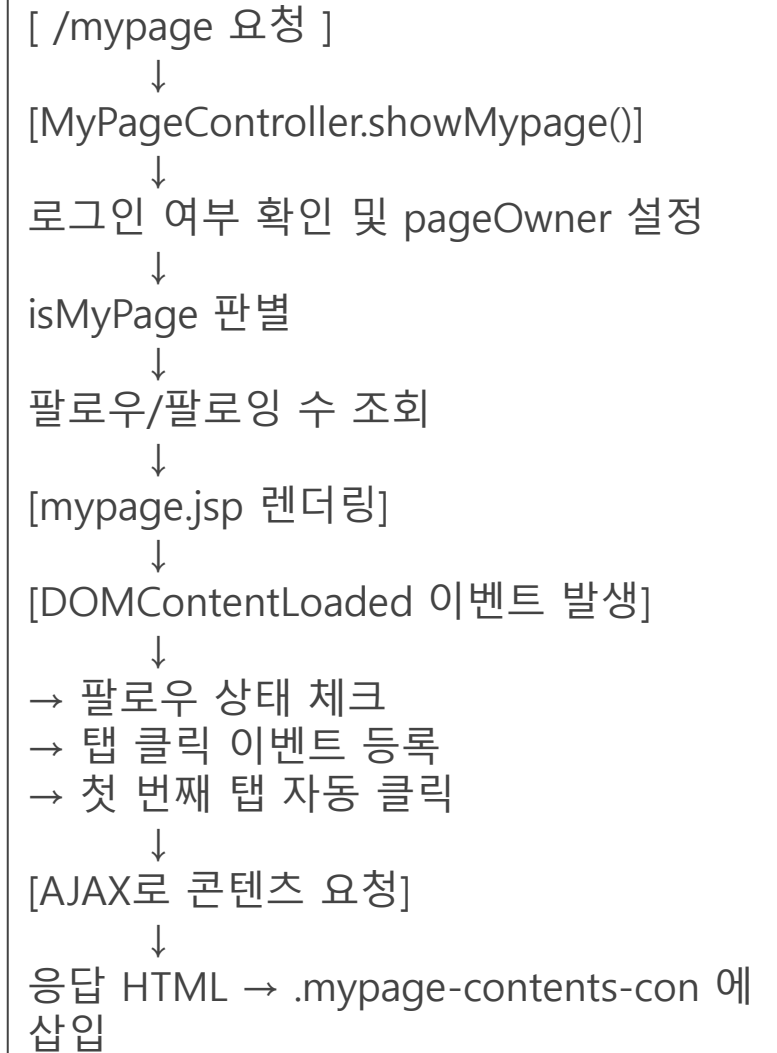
[ /mypage 요청 ]
↓
[MyPageController.showMypage()]
↓
로그인 여부 확인 및 pageOwner 설정
↓
isMyPage 판별
↓
팔로우/팔로잉 수 조회
↓
[mypage.jsp 렌더링]
↓
[DOMContentLoaded 이벤트 발생]
↓
→ 팔로우 상태 체크
→ 탭 클릭 이벤트 등록
→ 첫 번째 탭 자동 클릭
↓
[AJAX로 콘텐츠 요청]
↓
응답 HTML → .mypage-contents-con 에 삽입